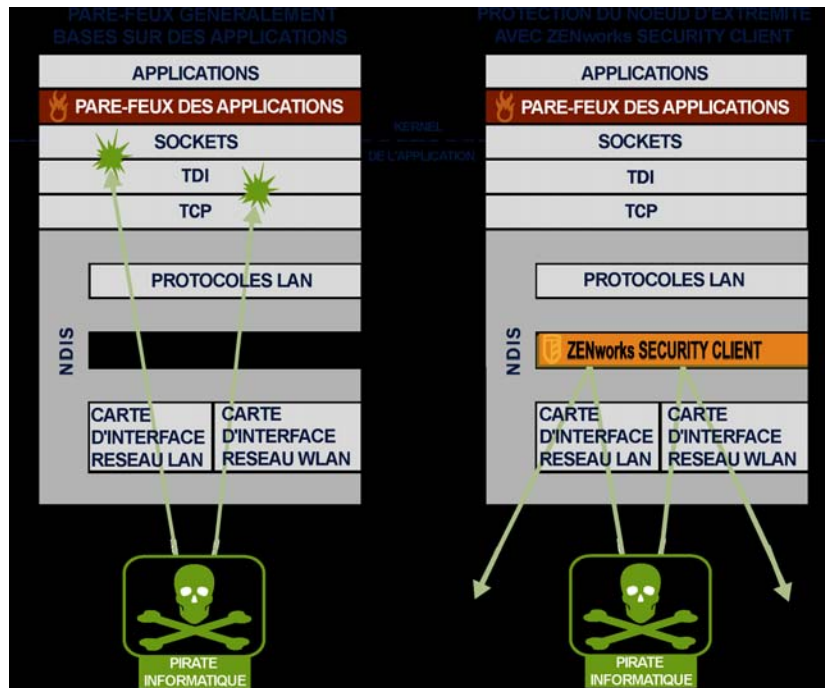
PARE-FEUX GENERALEMENT BASES SUR DES APPLICATIONS

APPLICATIONS
PARE-FEUX DES APPLICATIONS
SOCKETS
TDI
TCP
PROTOCOLES LAN
NDIS
CARTE D'INTERFACE RESEAU LAN
CARTE D'INTERFACE RESEAU WLAN
PIRATE INFORMATIQUE

KERNEL
DE L'APPLICATION

PROTECTION DU NOEUD D'EXTREMITE AVEC ZENworks SECURITY CLIENT

APPLICATIONS
PARE-FEUX DES APPLICATIONS
SOCKETS
TDI
TCP
PROTOCOLES LAN
NDIS
ZENworks SECURITY CLIENT
CARTE D'INTERFACE RESEAU LAN
CARTE D'INTERFACE RESEAU WLAN
PIRATE INFORMATIQUE